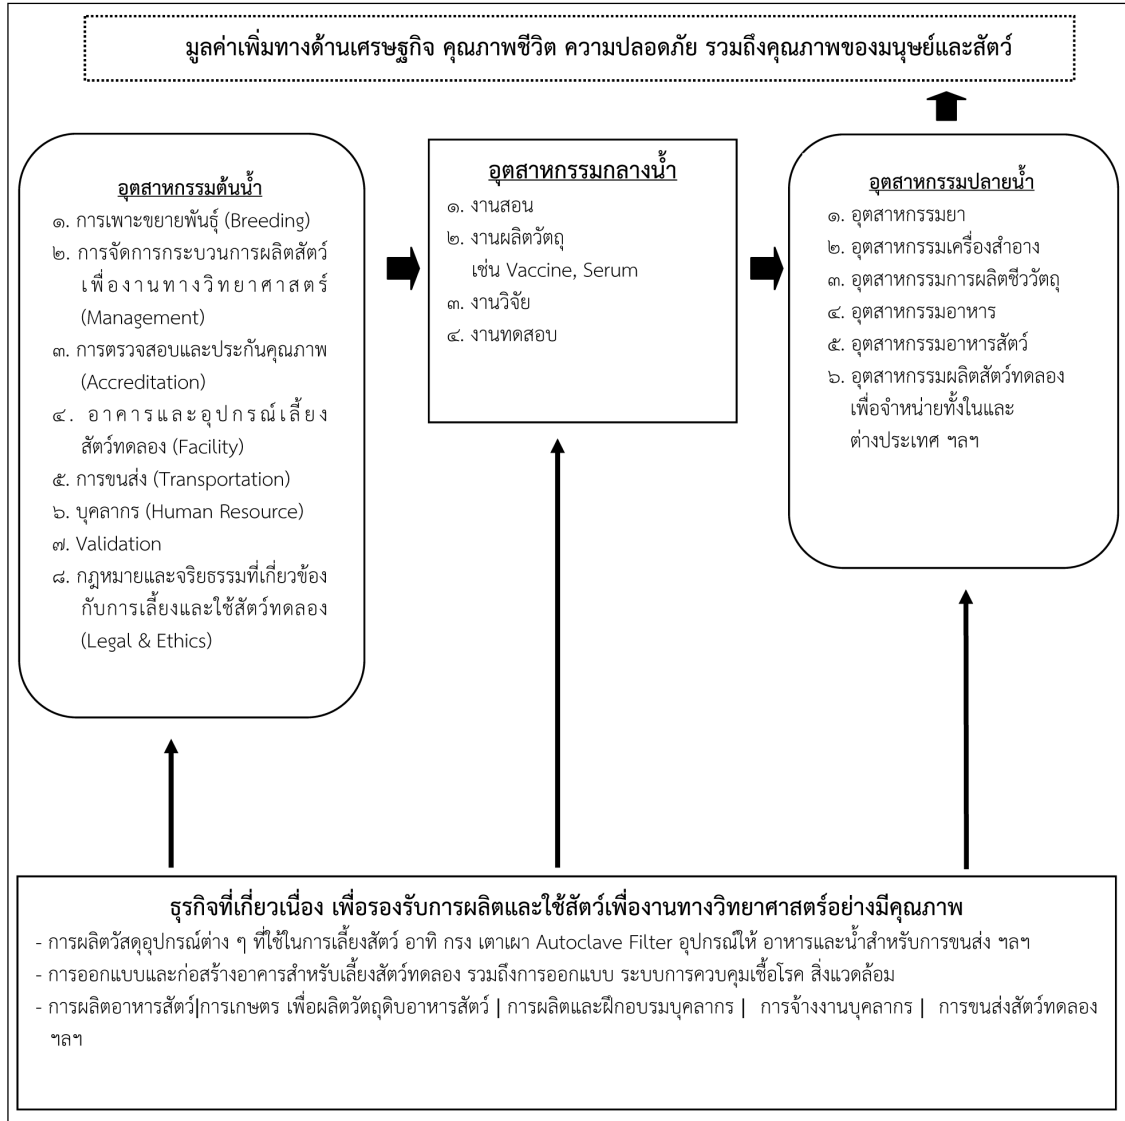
มูลค่าเพิ่มทางด้านเศรษฐกิจ คุณภาพชีวิต ความปลอดภัย รวมถึงคุณภาพของมนุษย์และสัตว์

อุตสาหกรรมต้นน้ำ
๑. การเพาะขยายพันธุ์ (Breeding)
๒. การจัดการกระบวนการผลิตสัตว์เพื่องานทางวิทยาศาสตร์ (Management)
๓. การตรวจสอบและประกันคุณภาพ (Accreditation)
๔. อาคารและอุปกรณ์เลี้ยงสัตว์ทดลอง (Facility)
๕. การขนส่ง (Transportation)
๖. บุคลากร (Human Resource)
๗. Validation
๘. กฎหมายและจริยธรรมที่เกี่ยวข้องกับการเลี้ยงและใช้สัตว์ทดลอง (Legal & Ethics)

อุตสาหกรรมกลางน้ำ
๑. งานสอน
๒. งานผลิตวัตถุ เช่น Vaccine, Serum
๓. งานวิจัย
๔. งานทดสอบ

อุตสาหกรรมปลายน้ำ
๑. อุตสาหกรรมยา
๒. อุตสาหกรรมเครื่องสำอาง
๓. อุตสาหกรรมการผลิตชีววัตถุ
๔. อุตสาหกรรมอาหาร
๕. อุตสาหกรรมอาหารสัตว์
๖. อุตสาหกรรมผลิตสัตว์ทดลองเพื่อจำหน่ายทั้งในและต่างประเทศ ฯลฯ

ธุรกิจที่เกี่ยวเนื่อง เพื่อรองรับการผลิตและใช้สัตว์เพื่องานทางวิทยาศาสตร์อย่างมีคุณภาพ
- การผลิตวัสดุอุปกรณ์ต่าง ๆ ที่ใช้ในการเลี้ยงสัตว์ อาทิ กรง เตาเผา Autoclave Filter อุปกรณ์ให้ อาหารและน้ำสำหรับการขนส่ง ฯลฯ
- การออกแบบและก่อสร้างอาคารสำหรับเลี้ยงสัตว์ทดลอง รวมถึงการออกแบบ ระบบการควบคุมเชื้อโรค สิ่งแวดล้อม
- การผลิตอาหารสัตว์|การเกษตร เพื่อผลิตวัตถุดิบอาหารสัตว์ | การผลิตและฝึกอบรมบุคลากร | การจ้างงานบุคลากร | การขนส่งสัตว์ทดลอง ฯลฯ